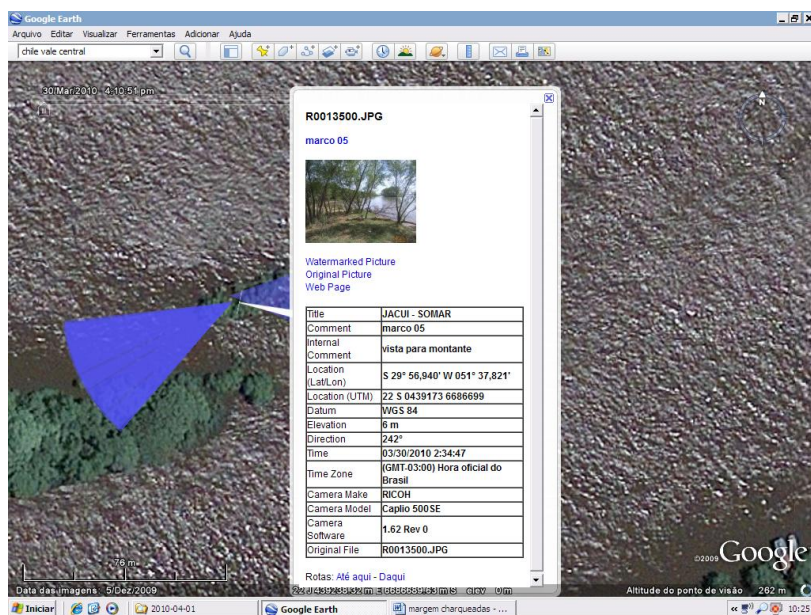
Google Earth

Arquivo Editar Visualizar Ferramentas Adicionar Ajuda

chile vale central

30 Mar 2010 4:10:51 pm

R0013500.JPG

marco 05

Watermarked Picture
Original Picture
Web Page

| Title | JACUI - SOMAR |
|---|---|
| Comment | marco 05 |
| Internal Comment | vista para montante |
| Location (Lat/Lon) | S 29° 56,940' W 051° 37,821' |
| Location (UTM) | 22 S 0439173 6686699 |
| Datum | WGS 84 |
| Elevation | 6 m |
| Direction | 242° |
| Time | 03/30/2010 2:34:47 |
| Time Zone | (GMT-03:00) Hora oficial do Brasil |
| Camera Make | RICOH |
| Camera Model | Caplio 500SE |
| Camera Software | 1.62 Rev 0 |
| Original File | R0013500.JPG |

Rotas: Até aqui - Daqui

N

76 m

Data das imagens: 5/Dez/2009

22 J 439238.32 m E 6686689.63 m S elev 0 m

©2009 Google

Altitude do ponto de visão 262 m

Iniciar

2010-04-01

Google Earth

margem charqueadas - ...

10:25